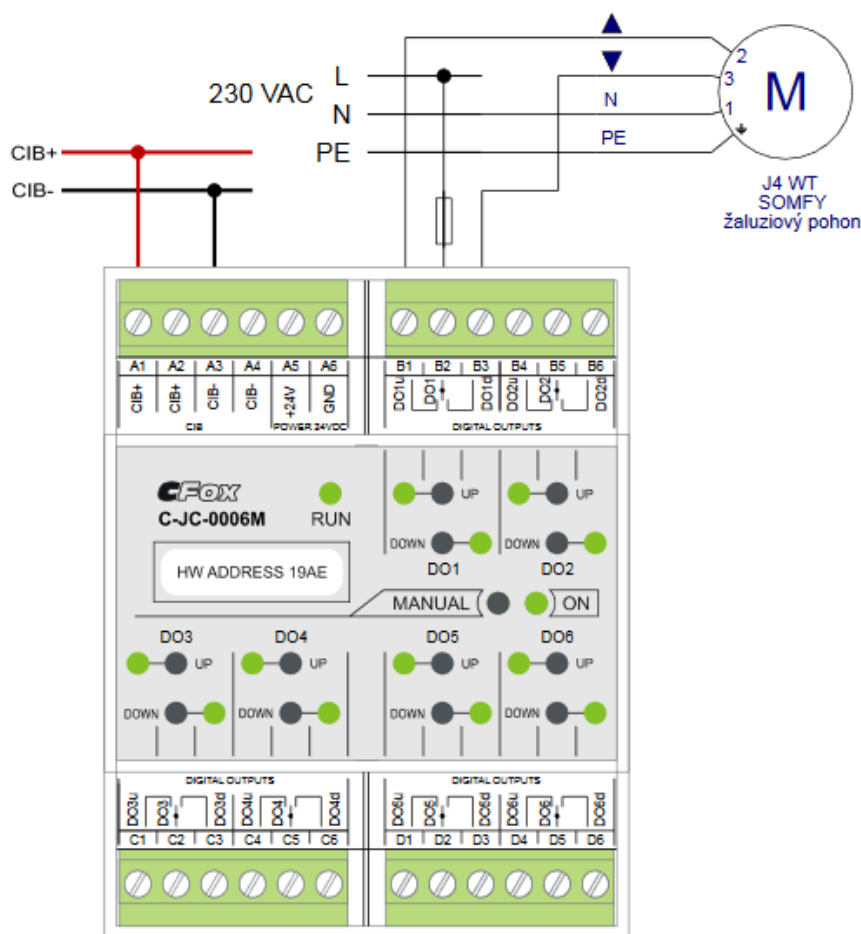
230 VAC
L
N
PE
CIB+
CIB-
N
PE
2
3
1
M
J4 WT
SOMFY
žaluziový pohon

A1 A2 A3 A4 A5 A6
CIB+ CIB+ CIB- CIB- +24V GND
CIB POWER 24VDC

B1 B2 B3 B4 B5 B6
DO1u DO1 DO1d DO2u DO2 DO2d
DIGITAL OUTPUTS

CFox
C-JC-0006M
RUN
HW ADDRESS 19AE

UP
DOWN
DO1
UP
DOWN
DO2
MANUAL
ON

DO3
UP
DOWN
DO4
UP
DOWN
DO5
UP
DOWN
DO6
UP
DOWN

DIGITAL OUTPUTS
DO3u DO3 DO3d DO4u DO4 DO4d
C1 C2 C3 C4 C5 C6

DIGITAL OUTPUTS
DO5u DO5 DO5d DO6u DO6 DO6d
D1 D2 D3 D4 D5 D6